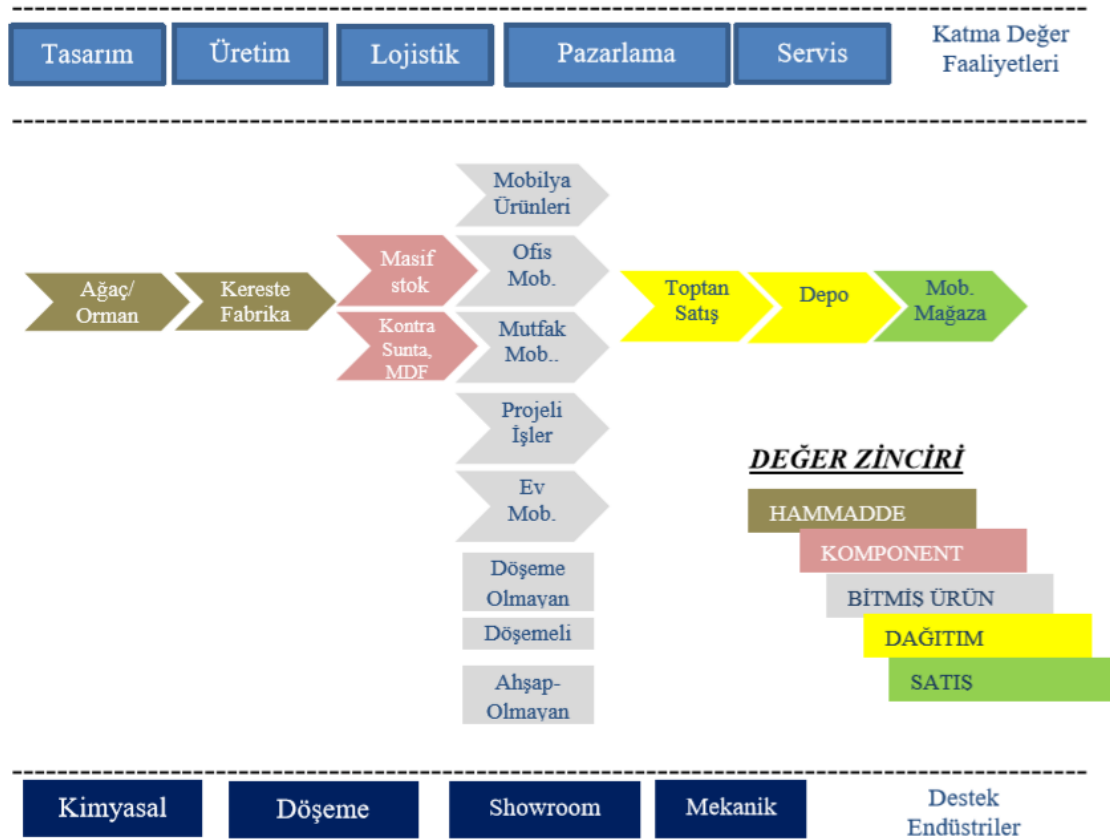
Tasarım Üretim Lojistik Pazarlama Servis

Katma Değer Faaliyetleri

Mobilya Ürünleri

Ofis Mob.

Mutfak Mob..

Projeli İşler

Ev Mob.

Döşeme Olmayan

Döşemeli

Ahşap-Olmayan

Ağaç/ Orman

Kereste Fabrika

Masif stok

Kontra Sunta, MDF

Toptan Satış

Depo

Mob. Mağaza

DEĞER ZİNCİRİ

HAMMADDE

KOMPONENT

BİTMİŞ ÜRÜN

DAĞITIM

SATIS

Kimyasal Döşeme Showroom Mekanik

Destek Endüstriler